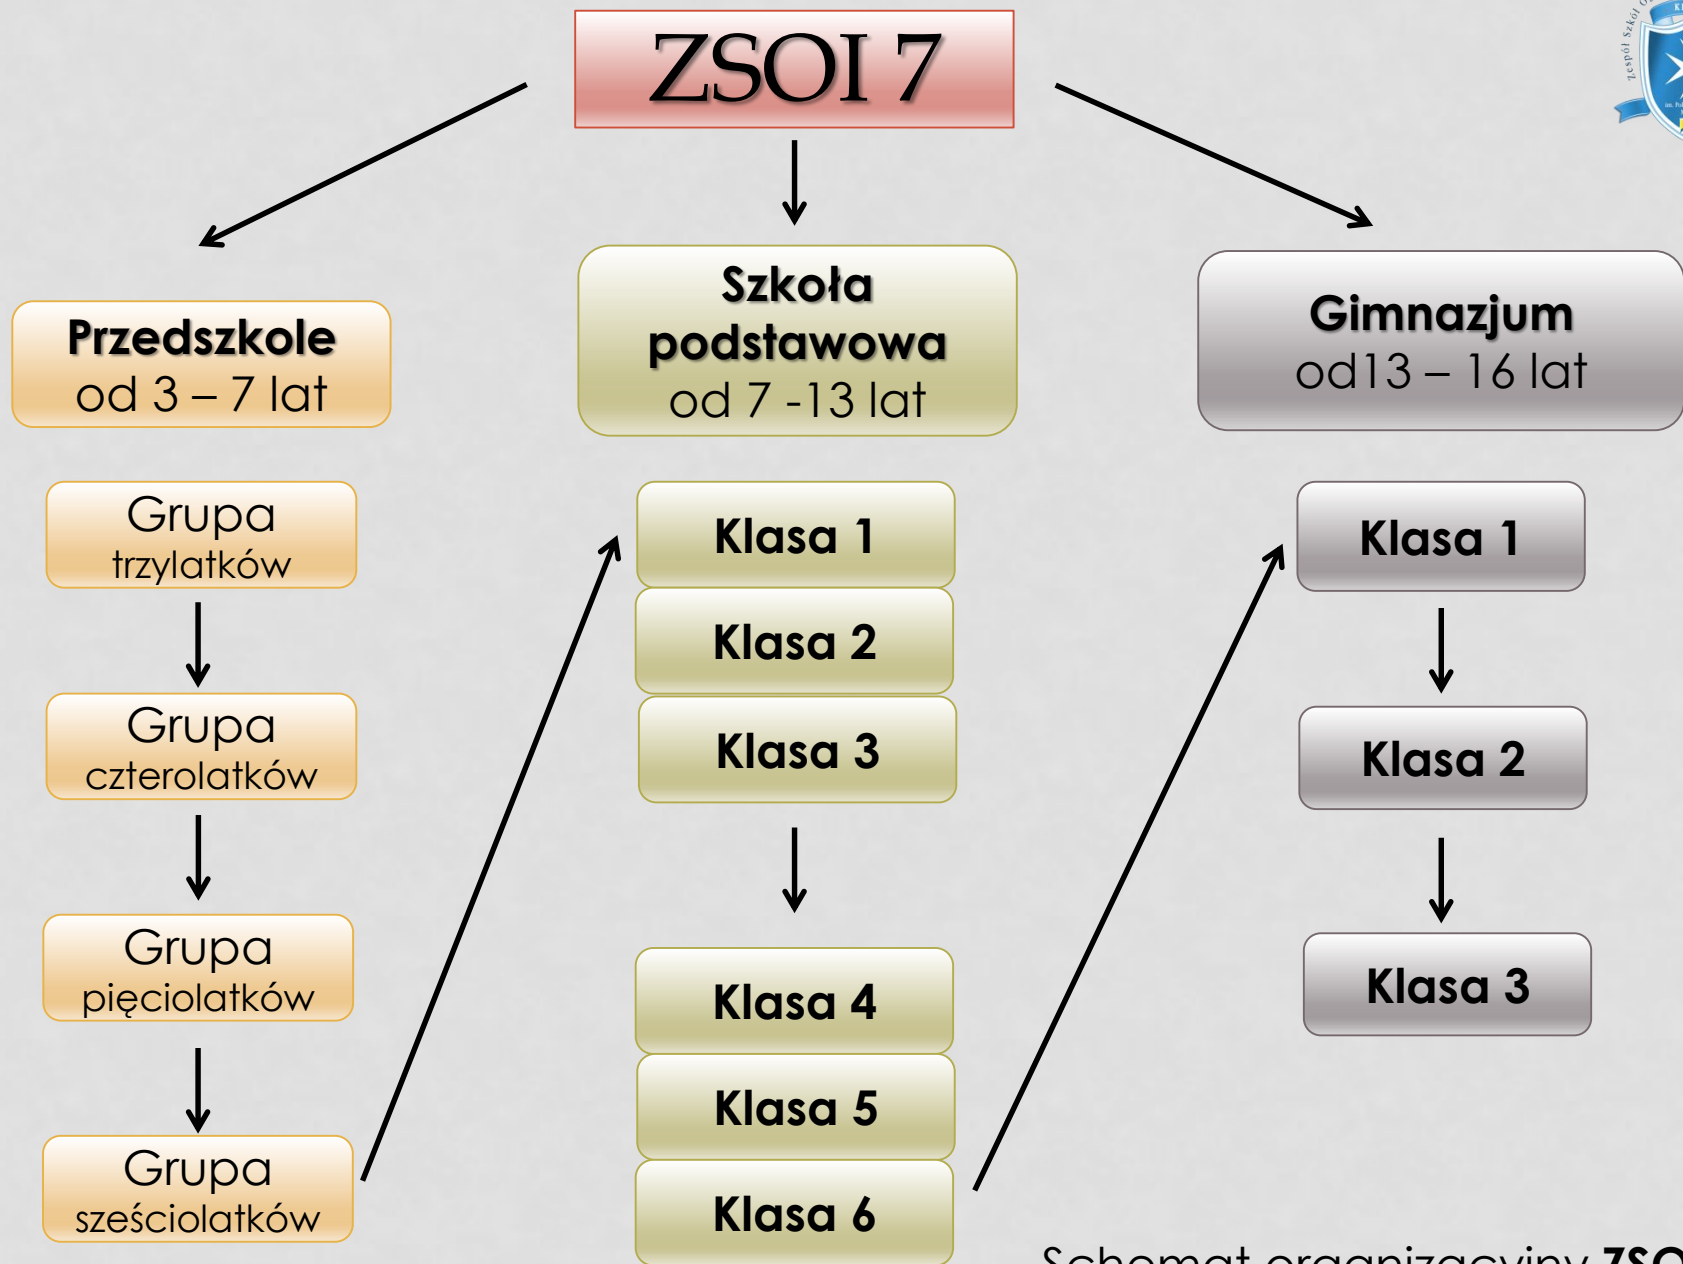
ZSOI 7

Przedszkole
od 3 – 7 lat

Grupa trzylatków

Grupa czterolatków

Grupa pięciolatków

Grupa sześciolatków

Szkoła podstawowa
od 7 -13 lat

Klasa 1

Klasa 2

Klasa 3

Klasa 4

Klasa 5

Klasa 6

Gimnazjum
od13 – 16 lat

Klasa 1

Klasa 2

Klasa 3

Schemat organizacyjny ZSO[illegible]